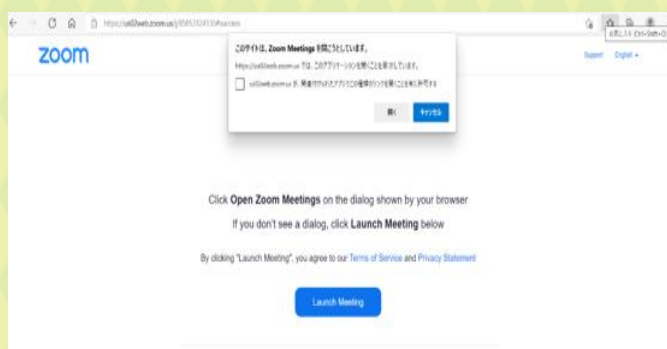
https://us02web.zoom.us/j/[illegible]

このサイトは、Zoom Meetings を開こうとしています。

https://us02web.zoom.us では、このアプリケーションを開くことを要求しています。

us02web.zoom.us が、関連付けられたアプリでこの種類のリンクを開くことを常に許可する

開く

キャンセル

zoom

Support English

Click Open Zoom Meetings on the dialog shown by your browser

If you don't see a dialog, click Launch Meeting below

By clicking "Launch Meeting", you agree to our Terms of Service and Privacy Statement

Launch Meeting